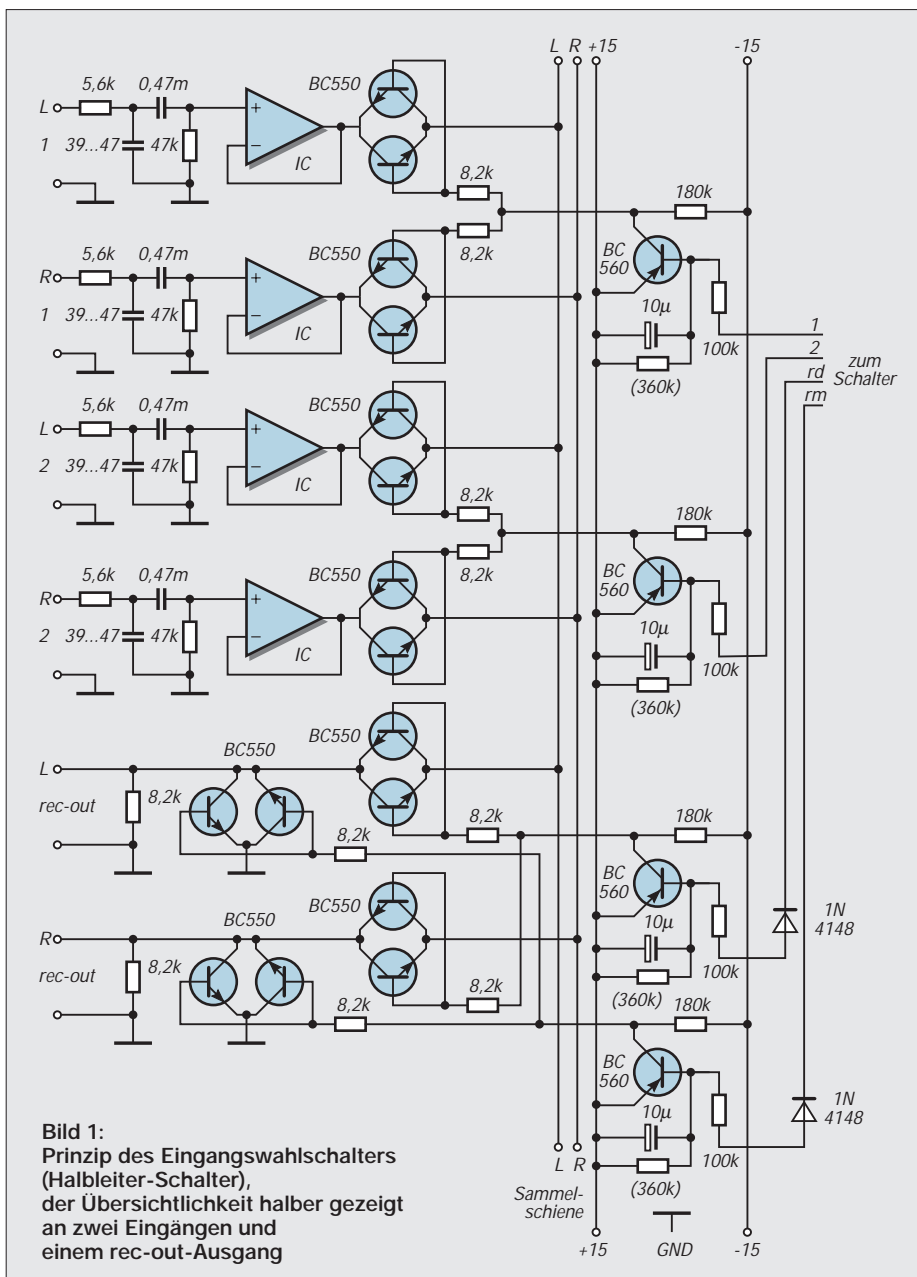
L R +15 -15

L 5,6k 0,47m BC550
1 39...47 47k IC
8,2k
8,2k 180k
R 5,6k 0,47m BC550 BC 560
1 39...47 47k IC 10µ
100k 1
(360k) 2
zum Schalter
rd
rm
L 5,6k 0,47m BC550
2 39...47 47k IC
8,2k
8,2k 180k
R 5,6k 0,47m BC550 BC 560
2 39...47 47k IC 10µ
100k
(360k)

BC550
L BC550
rec-out 8,2k
8,2k 8,2k 180k
BC 560
10µ 1N 4148
BC550 100k
R BC550 (360k)
rec-out 8,2k 8,2k
8,2k 180k
BC 560
10µ 1N 4148
100k
L R (360k)
Sammelschiene
+15 GND -15

Bild 1:
Prinzip des Eingangswahlschalters (Halbleiter-Schalter), der Übersichtlichkeit halber gezeigt an zwei Eingängen und einem rec-out-Ausgang